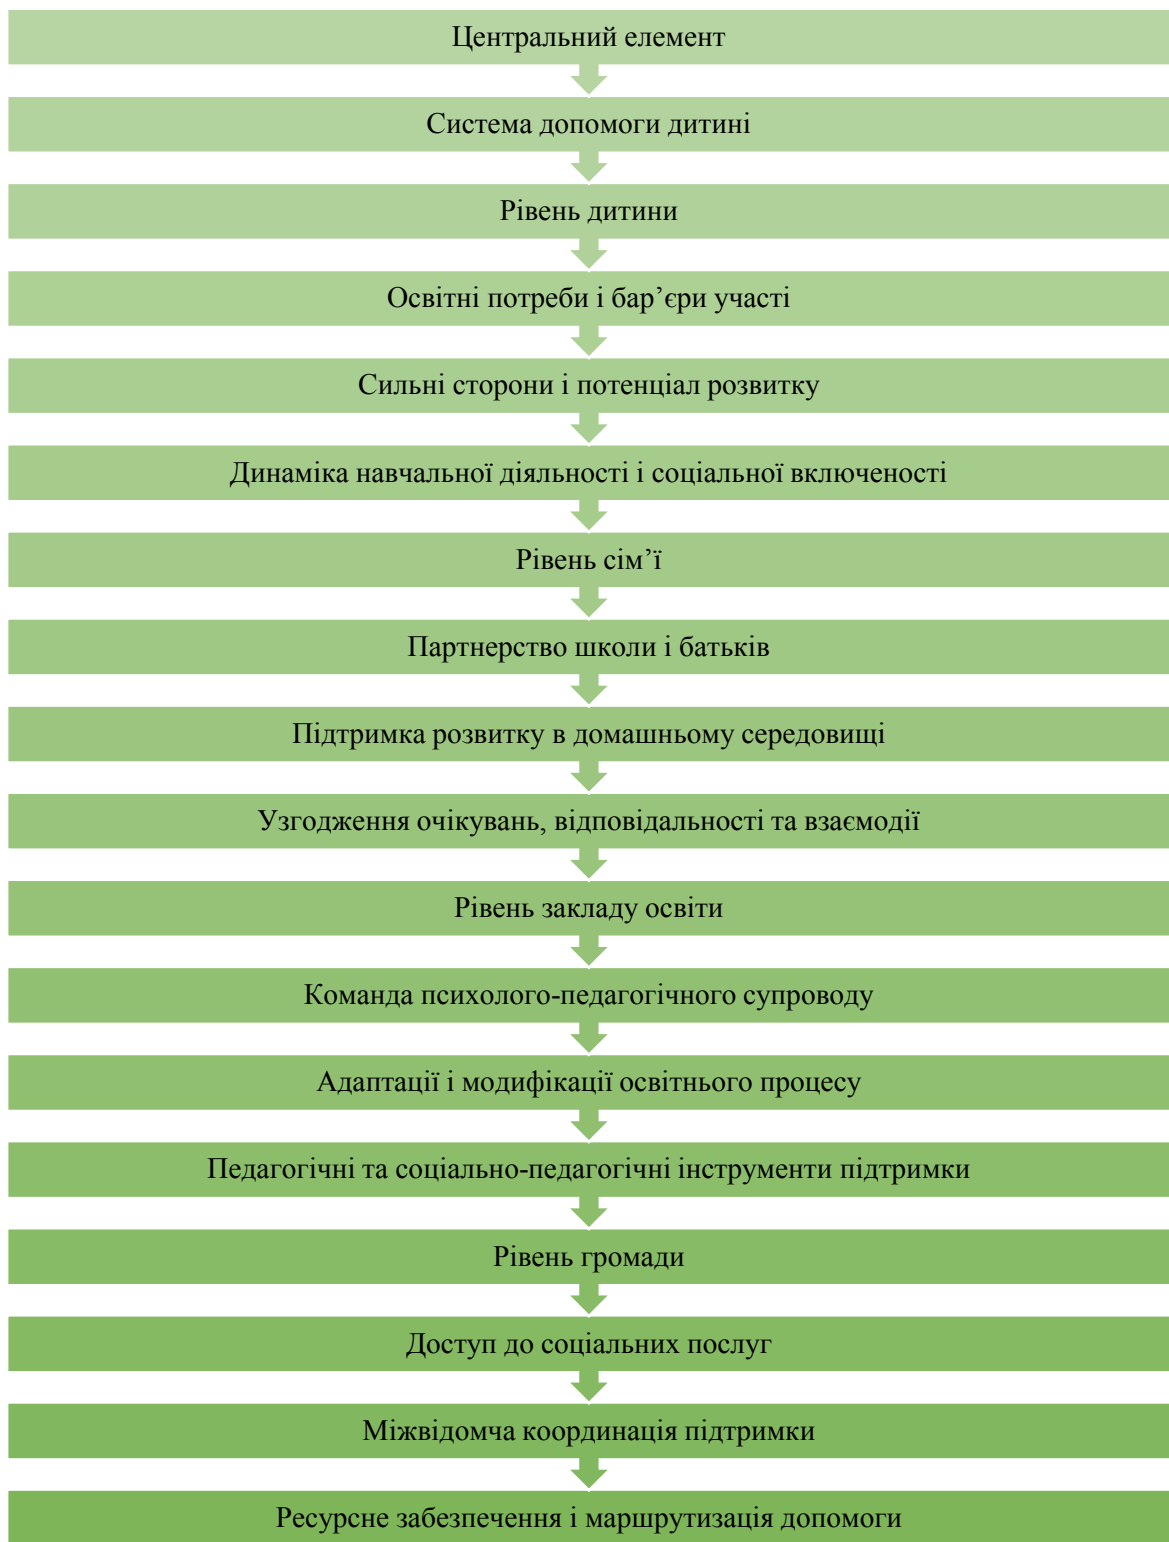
Центральний елемент

Система допомоги дитині

Рівень дитини

Освітні потреби і бар’єри участі

Сильні сторони і потенціал розвитку

Динаміка навчальної діяльності і соціальної включеності

Рівень сім’ї

Партнерство школи і батьків

Підтримка розвитку в домашньому середовищі

Узгодження очікувань, відповідальності та взаємодії

Рівень закладу освіти

Команда психолого-педагогічного супроводу

Адаптації і модифікації освітнього процесу

Педагогічні та соціально-педагогічні інструменти підтримки

Рівень громади

Доступ до соціальних послуг

Міжвідомча координація підтримки

Ресурсне забезпечення і маршрутизація допомоги